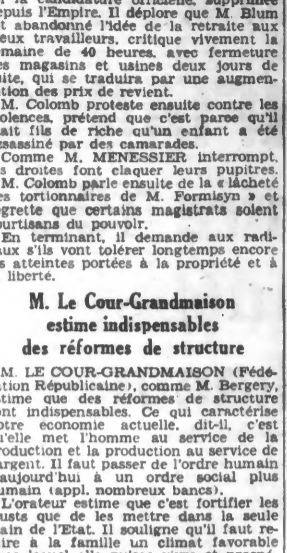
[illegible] la candidature officielle, supprimée depuis l'Empire. Il déplore que M. Blum ait abandonné l'idée de la retraite aux vieux travailleurs, critique vivement la semaine de 40 heures, avec fermeture des magasins et usines deux jours de suite, qui se traduira par une augmentation des prix de revient.

M. Colomb proteste ensuite contre les violences, prétend que c'est parce qu'il était fils de riche qu'un enfant a été assassiné par des camarades.

Comme M. MENESSIER interrompt, les droites font claquer leurs pupitres.

M. Colomb parle ensuite de la « lâcheté des tortionnaires de M. Formisyn » et regrette que certains magistrats soient partisans du pouvoir.

En terminant, il demande aux radicaux s'ils vont tolérer longtemps encore les atteintes portées à la propriété et à la liberté.

M. Le Cour-Grandmaison estime indispensables des réformes de structure

M. LE COUR-GRANDMAISON (Fédération Républicaine), comme M. Bergery, estime que des réformes de structure sont indispensables. Ce qui caractérise notre économie actuelle, dit-il, c'est qu'elle met l'homme au service de la production et la production au service de l'argent. Il faut passer de l'ordre humain d'aujourd'hui à un ordre social plus humain (appl. nombreux bancs).

L'orateur estime que c'est fortifier les trusts que de les mettre dans la seule main de l'Etat. Il souligne qu'il faut rendre à la famille un climat favorable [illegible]